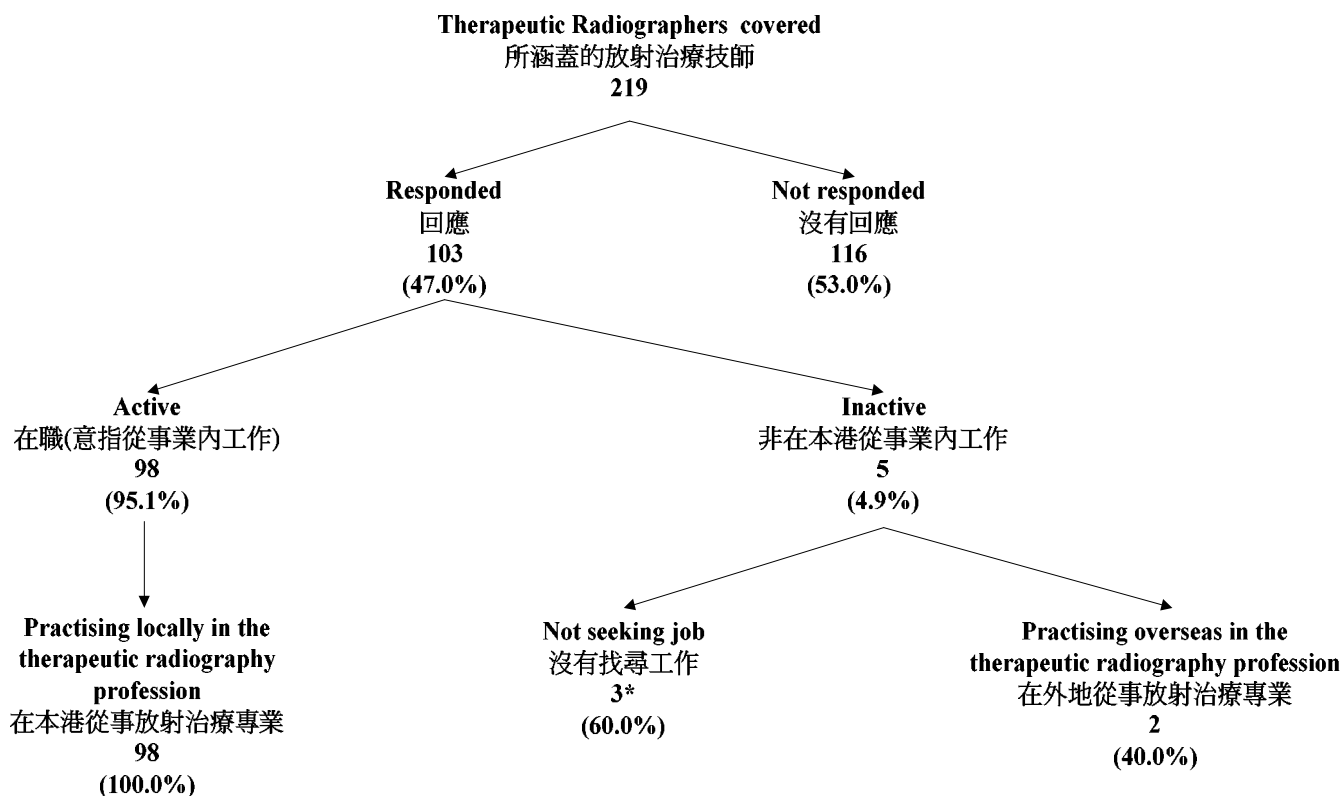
Therapeutic Radiographers covered
所涵蓋的放射治療技師
219

Responded
回應
103
(47.0%)

Not responded
沒有回應
116
(53.0%)

Active
在職(意指從事業內工作)
98
(95.1%)

Inactive
非在本港從事業內工作
5
(4.9%)

Practising locally in the therapeutic radiography profession
在本港從事放射治療專業
98
(100.0%)

Not seeking job
沒有找尋工作
3*
(60.0%)

Practising overseas in the therapeutic radiography profession
在外地從事放射治療專業
2
(40.0%)